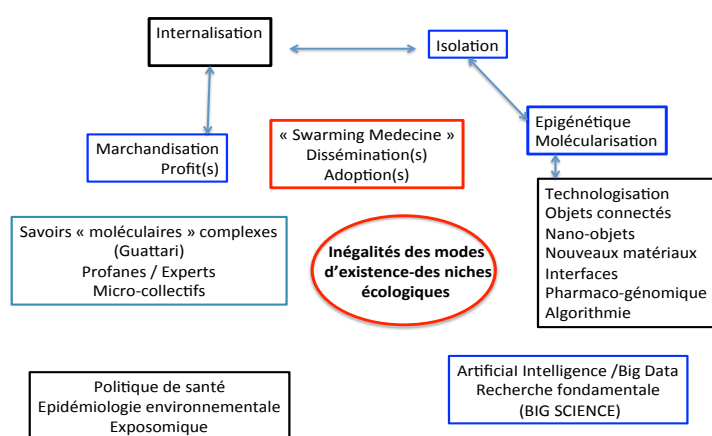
Internalisation

Isolation

Marchandisation
Profit(s)

« Swarming Medecine »
Dissémination(s)
Adoption(s)

Epigénétique
Molécularisation

Technologisation
Objets connectés
Nano-objets
Nouveaux matériaux
Interfaces
Pharmaco-génomique
Algorithmie

Savoirs « moléculaires » complexes
(Guattari)
Profanes / Experts
Micro-collectifs

Inégalités des modes d'existence-des niches écologiques

Politique de santé
Epidémiologie environnementale
Exposomique

Artificial Intelligence /Big Data
Recherche fondamentale
(BIG SCIENCE)